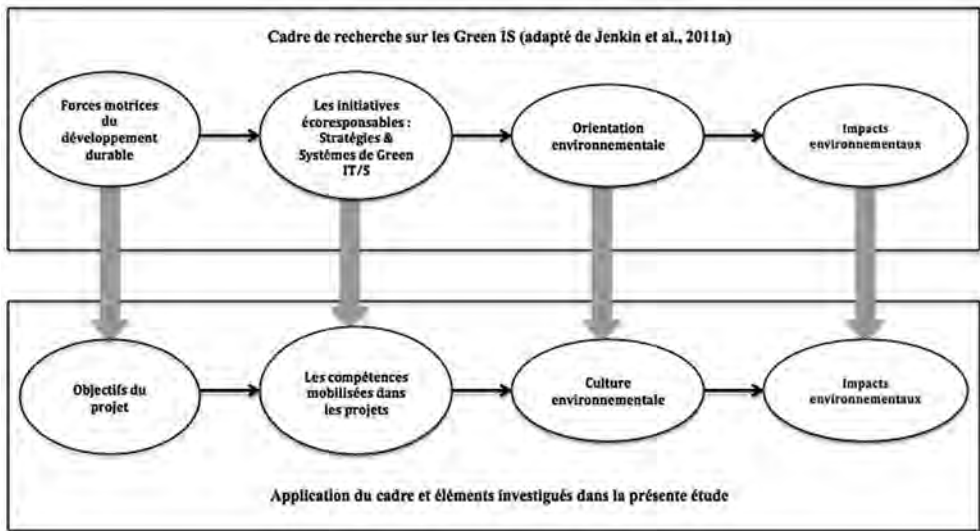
Cadre de recherche sur les Green IS (adapté de Jenkin et al., 2011a)

Forces motrices du développement durable

Les initiatives écoresponsables : Stratégies & Systèmes de Green IT/S

Orientation environnementale

Impacts environnementaux

Objectifs du projet

Les compétences mobilisées dans les projets

Culture environnementale

Impacts environnementaux

Application du cadre et éléments investigués dans la présente étude